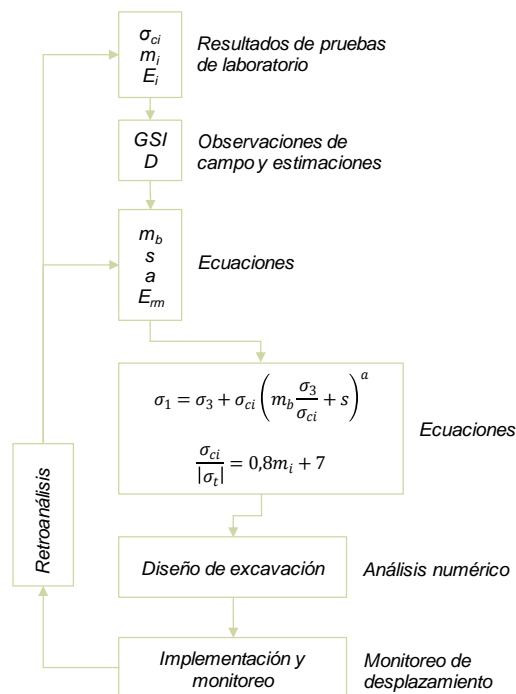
$\sigma_{ci}$
$m_i$
$E_i$

Resultados de pruebas de laboratorio

GSI
D

Observaciones de campo y estimaciones

$m_b$
$s$
$a$
$E_{rm}$

Ecuaciones

$\sigma_1 = \sigma_3 + \sigma_{ci}\left(m_b\frac{\sigma_3}{\sigma_{ci}} + s\right)^a$

$\frac{\sigma_{ci}}{|\sigma_t|} = 0{,}8m_i + 7$

Ecuaciones

Retroanálisis

Diseño de excavación

Análisis numérico

Implementación y monitoreo

Monitoreo de desplazamiento